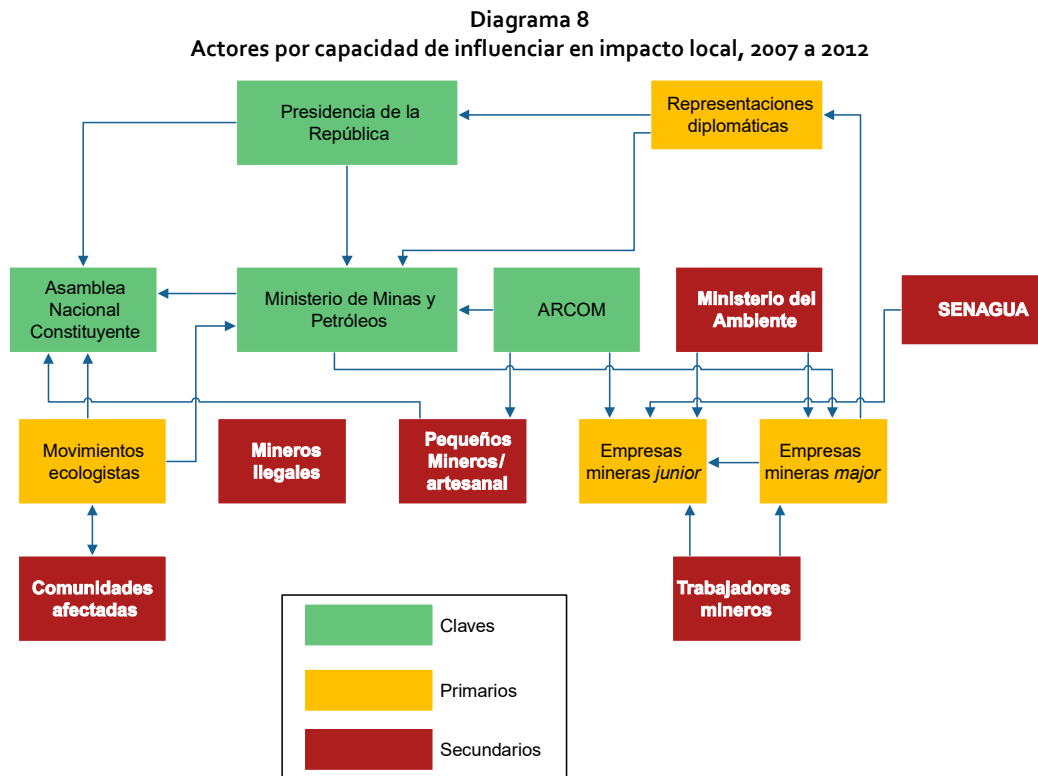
Diagrama 8
Actores por capacidad de influenciar en impacto local, 2007 a 2012

Presidencia de la República

Representaciones diplomáticas

Asamblea Nacional Constituyente

Ministerio de Minas y Petróleos

ARCOM

Ministerio del Ambiente

SENAGUA

Movimientos ecologistas

Mineros ilegales

Pequeños Mineros/ artesanal

Empresas mineras *junior*

Empresas mineras *major*

Comunidades afectadas

Trabajadores mineros

Claves

Primarios

Secundarios